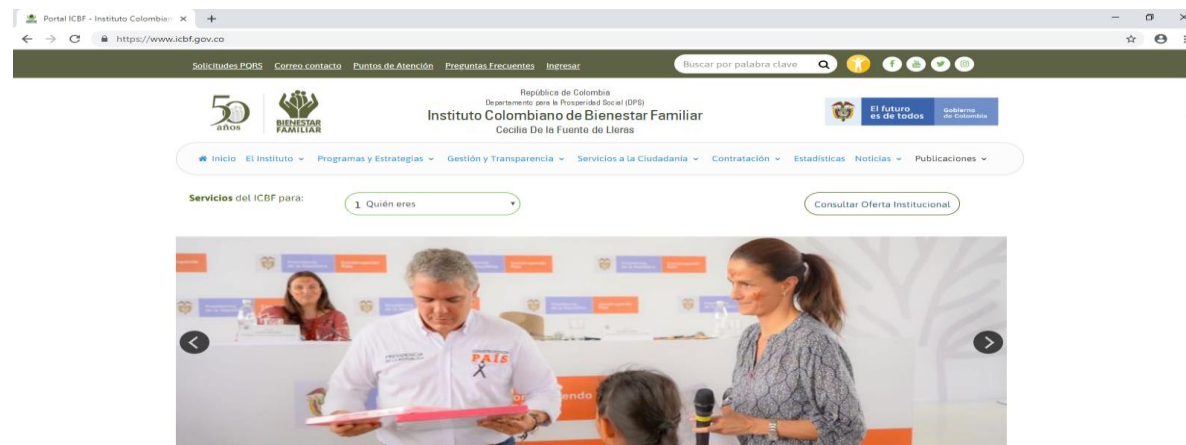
Portal ICBF - Instituto Colombian ×  +

https://www.icbf.gov.co

Solicitudes PQRS  Correo contacto  Puntos de Atención  Preguntas Frecuentes  Ingresar

Buscar por palabra clave

50 años

BIENESTAR FAMILIAR

República de Colombia
Departamento para la Prosperidad Social (DPS)
Instituto Colombiano de Bienestar Familiar
Cecilia De la Fuente de Lleras

El futuro es de todos  Gobierno de Colombia

Inicio  El Instituto  Programas y Estrategias  Gestión y Transparencia  Servicios a la Ciudadanía  Contratación  Estadísticas  Noticias  Publicaciones

Servicios del ICBF para:  1 Quién eres

Consultar Oferta Institucional

PRESIDENCIA DE LA REPÚBLICA  PAÍS

endo